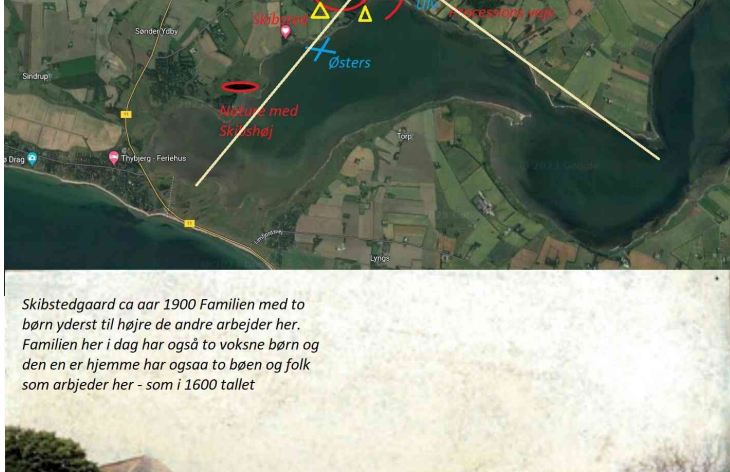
Sønder Ydby
Skibsted
Ulv
Processions vej
Østers
Sindrup
Natur med Skibshøj
Torp
Thybjerg - Feriehus
Drag
11
11
Lyngs
2023 Google

Skibstedgaard ca aar 1900 Familien med to børn yderst til højre de andre arbejder her. Familien her i dag har også to voksne børn og den en er hjemme har ogsaa to bøen og folk som arbjeder her - som i 1600 tallet